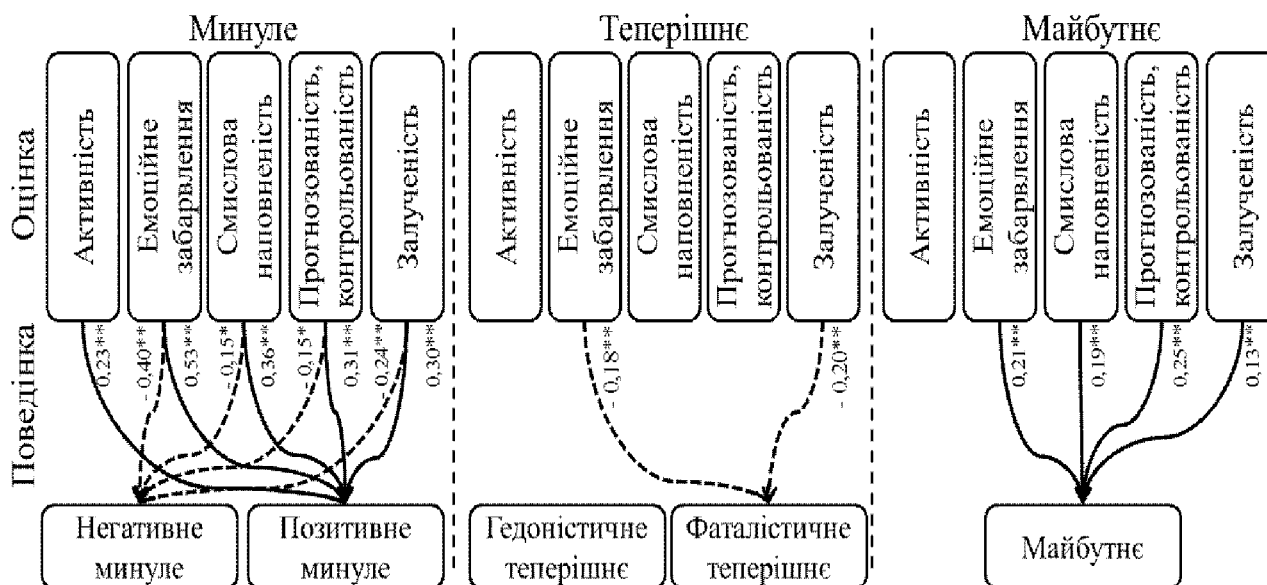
Минуле

Теперішнє

Майбутнє

Оцінка

Поведінка

Активність

Емоційне забарвлення

Смислова наповненість

Прогнозованість, контрольованість

Залученість

Активність

Емоційне забарвлення

Смислова наповненість

Прогнозованість, контрольованість

Залученість

Активність

Емоційне забарвлення

Смислова наповненість

Прогнозованість, контрольованість

Залученість

0,23**

- 0,40**

0,53**

- 0,15*

0,36**

- 0,15*

0,31**

0,24**

0,30**

- 0,18**

- 0,20**

0,21**

0,19**

0,25**

0,13**

Негативне минуле

Позитивне минуле

Гедоністичне теперішнє

Фаталістичне теперішнє

Майбутнє